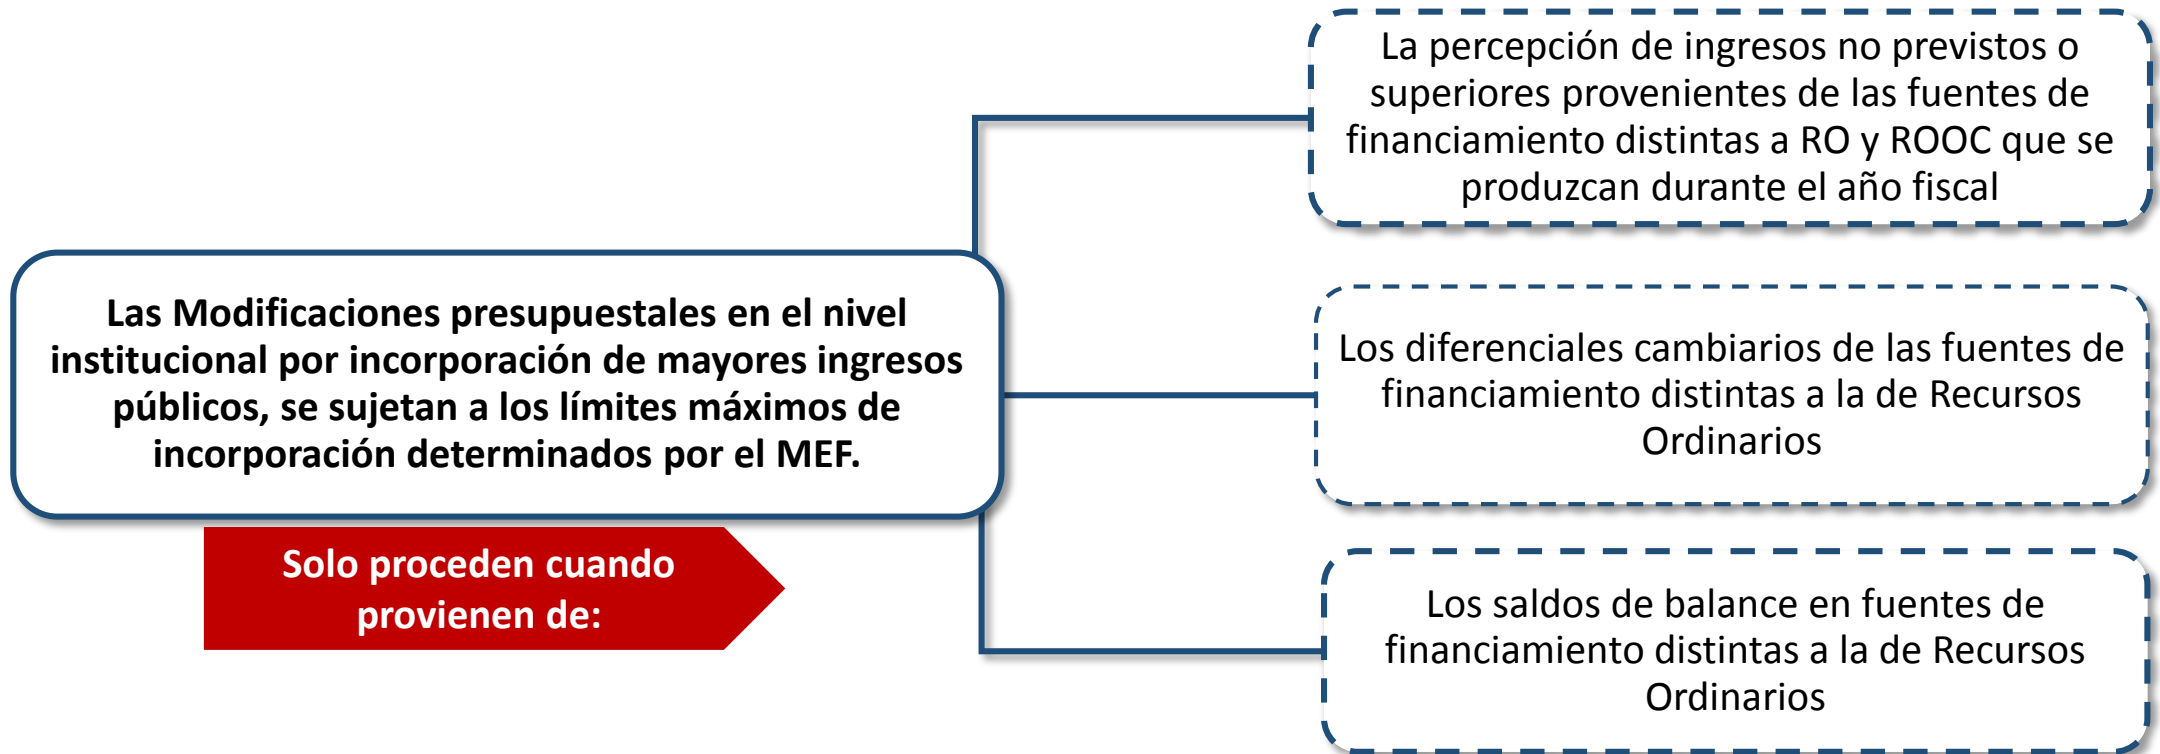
Las Modificaciones presupuestales en el nivel institucional por incorporación de mayores ingresos públicos, se sujetan a los límites máximos de incorporación determinados por el MEF.

Solo proceden cuando provienen de:

La percepción de ingresos no previstos o superiores provenientes de las fuentes de financiamiento distintas a RO y ROOC que se produzcan durante el año fiscal

Los diferenciales cambiarios de las fuentes de financiamiento distintas a la de Recursos Ordinarios

Los saldos de balance en fuentes de financiamiento distintas a la de Recursos Ordinarios